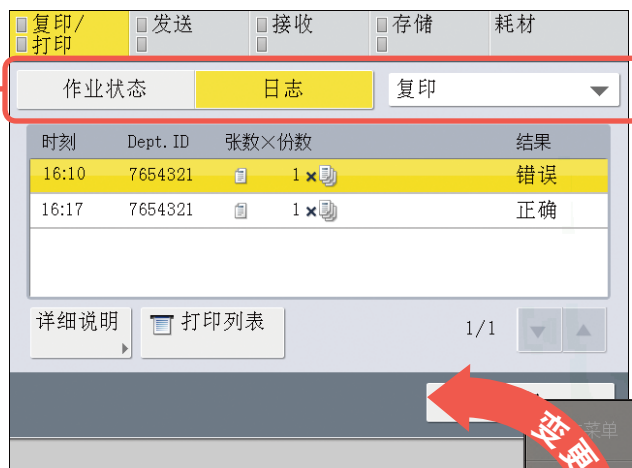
复印/打印 | 发送 | 接收 | 存储 | 耗材

作业状态 | 日志 | 复印

| 时刻 | Dept. ID | 张数×份数 | 结果 |
|---|---|---|---|
| 16:10 | 7654321 | 1 × | 错误 |
| 16:17 | 7654321 | 1 × | 正确 |

详细说明

打印列表

1/1

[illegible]菜单

变更